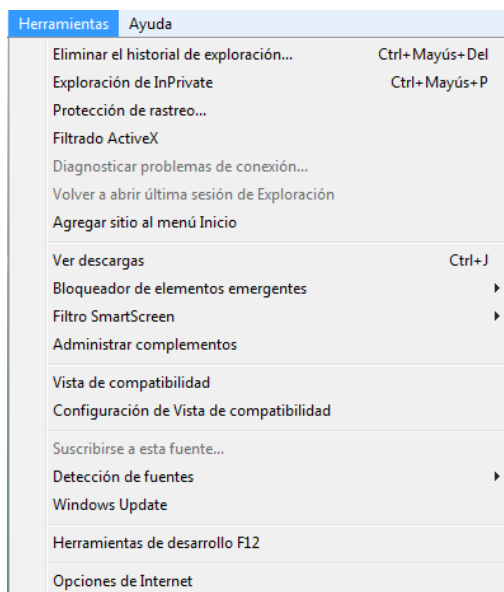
Herramientas Ayuda

Eliminar el historial de exploración... Ctrl+Mayús+Del
Exploración de InPrivate Ctrl+Mayús+P
Protección de rastreo...
Filtrado ActiveX
Diagnosticar problemas de conexión...
Volver a abrir última sesión de Exploración
Agregar sitio al menú Inicio

Ver descargas Ctrl+J
Bloqueador de elementos emergentes
Filtro SmartScreen
Administrar complementos

Vista de compatibilidad
Configuración de Vista de compatibilidad

Suscribirse a esta fuente...
Detección de fuentes
Windows Update

Herramientas de desarrollo F12

Opciones de Internet